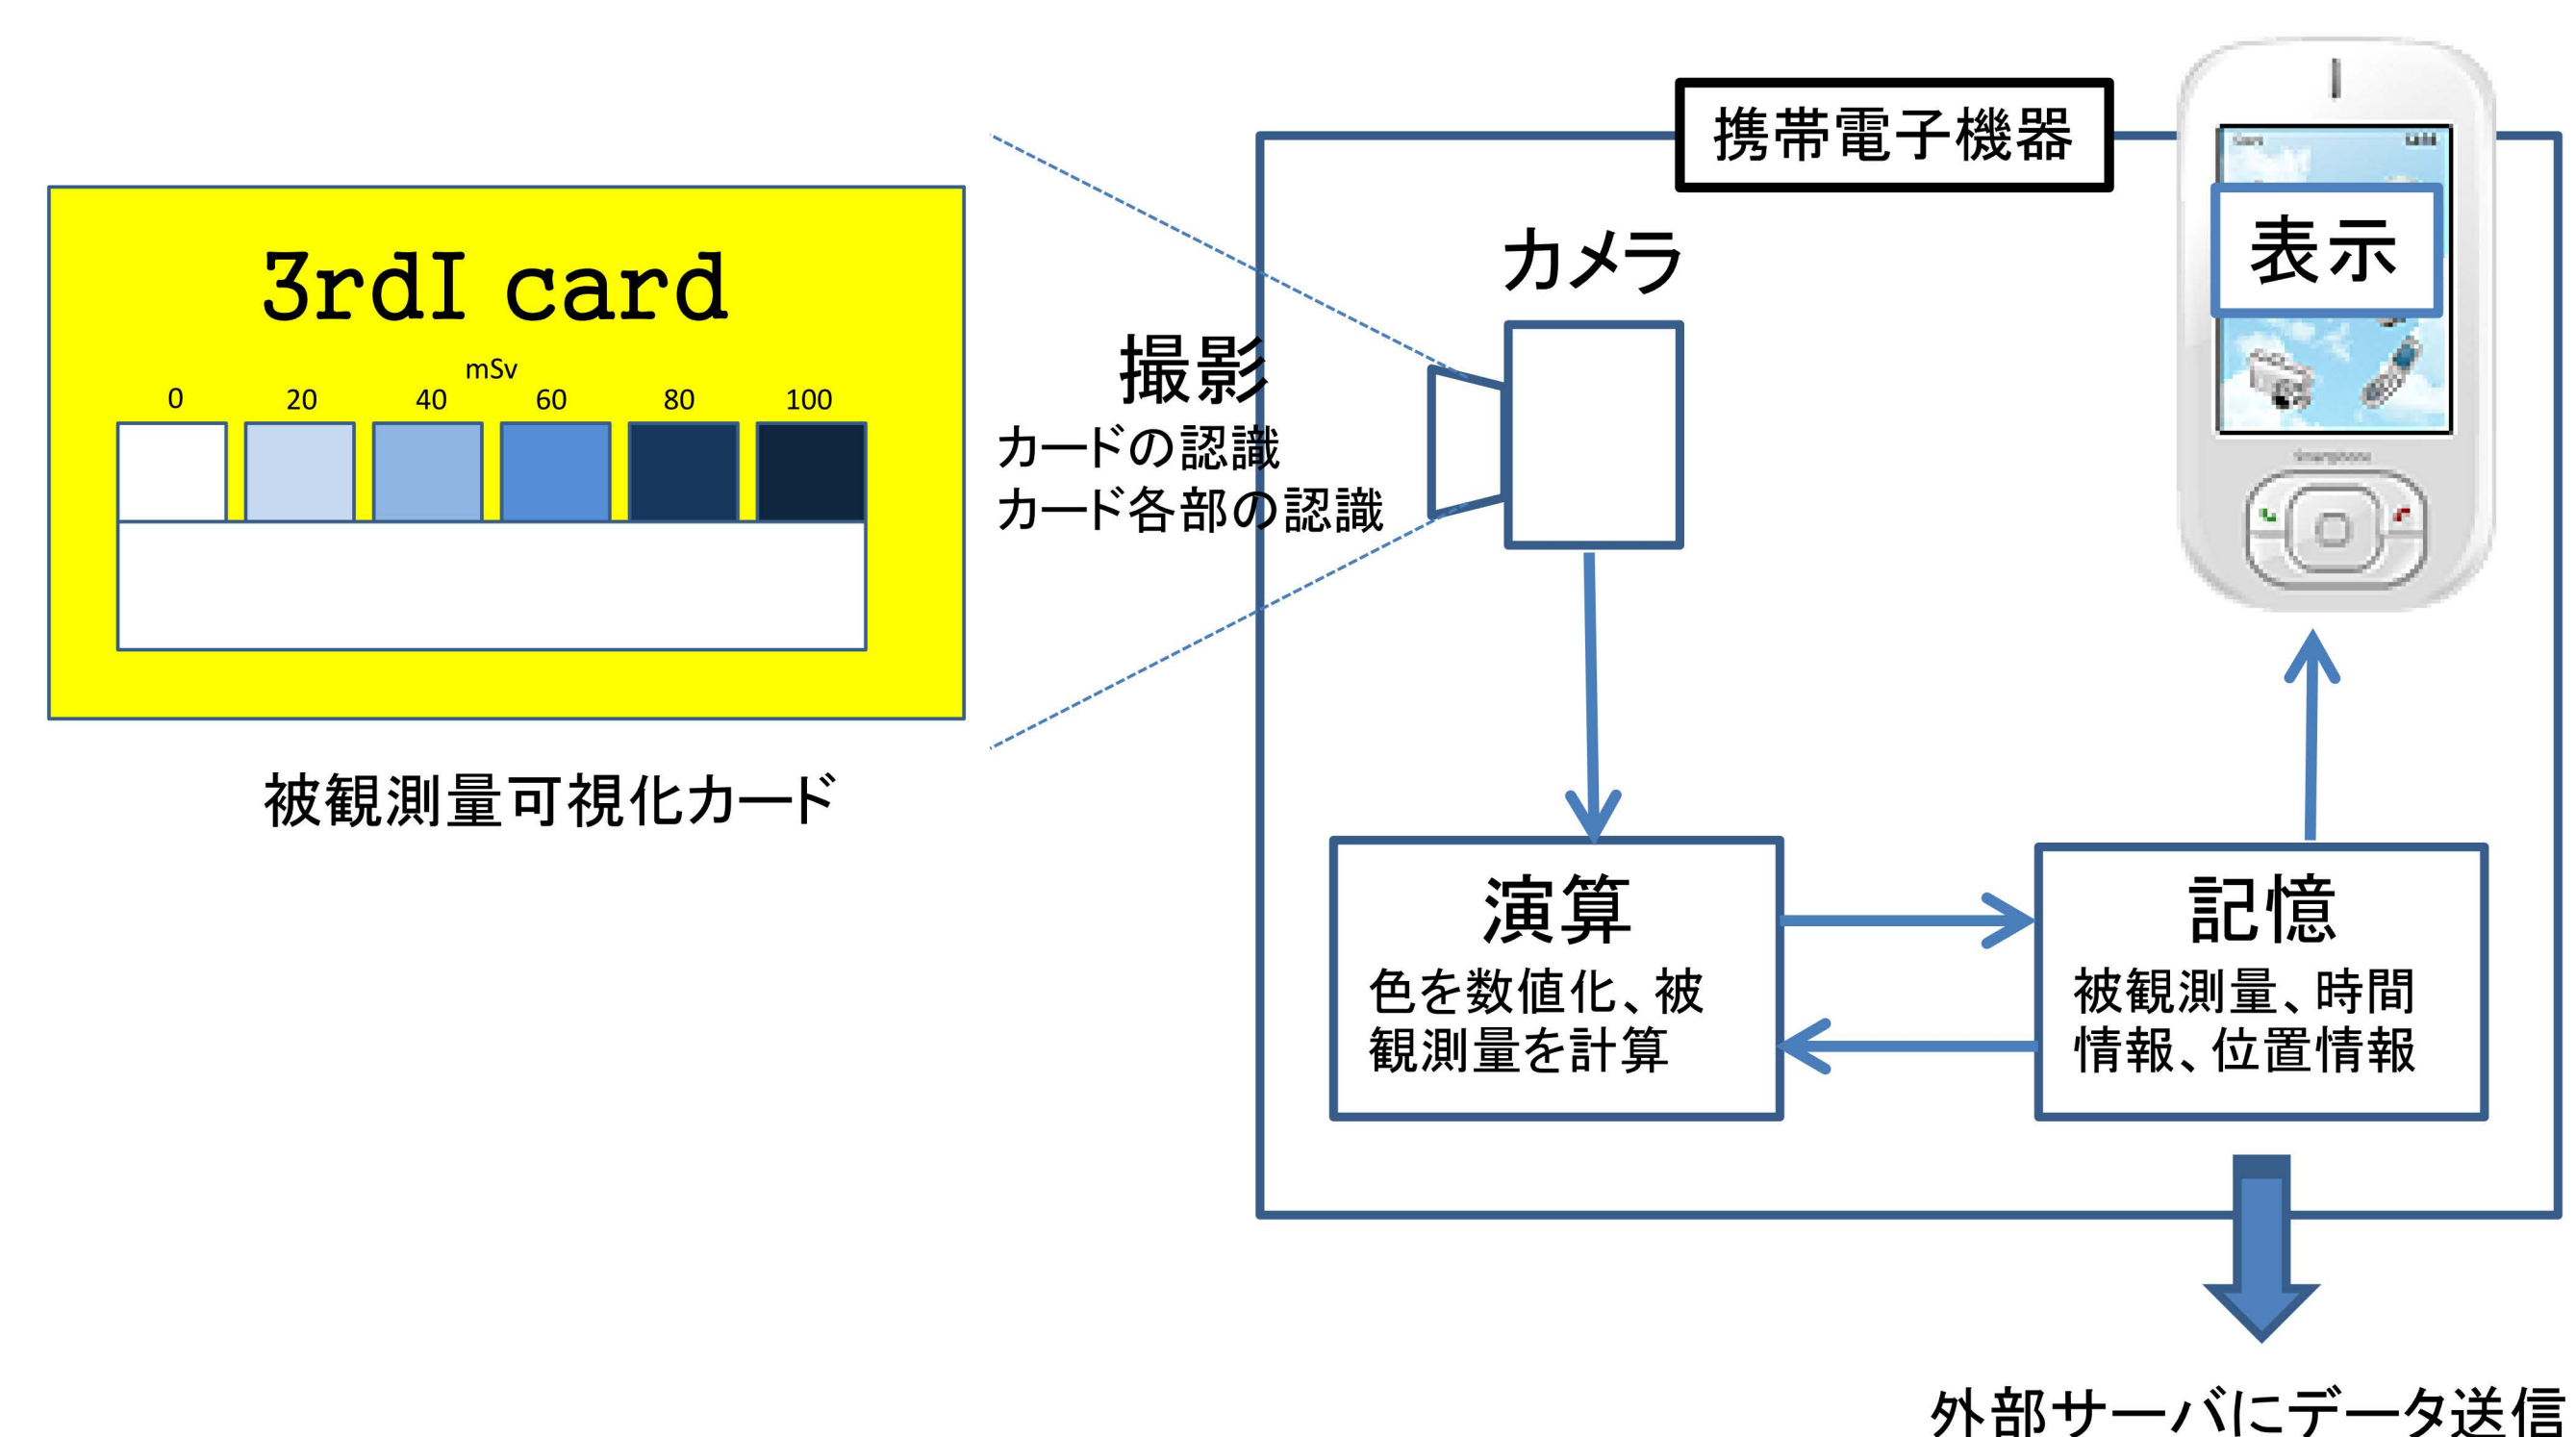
3rdI card

mSv

| 0 | 20 | 40 | 60 | 80 | 100 |
|---|---|---|---|---|---|

被観測量可視化カード

携帯電子機器

表示

カメラ

撮影
カードの認識
カード各部の認識

演算
色を数値化、被観測量を計算

記憶
被観測量、時間情報、位置情報

外部サーバにデータ送信